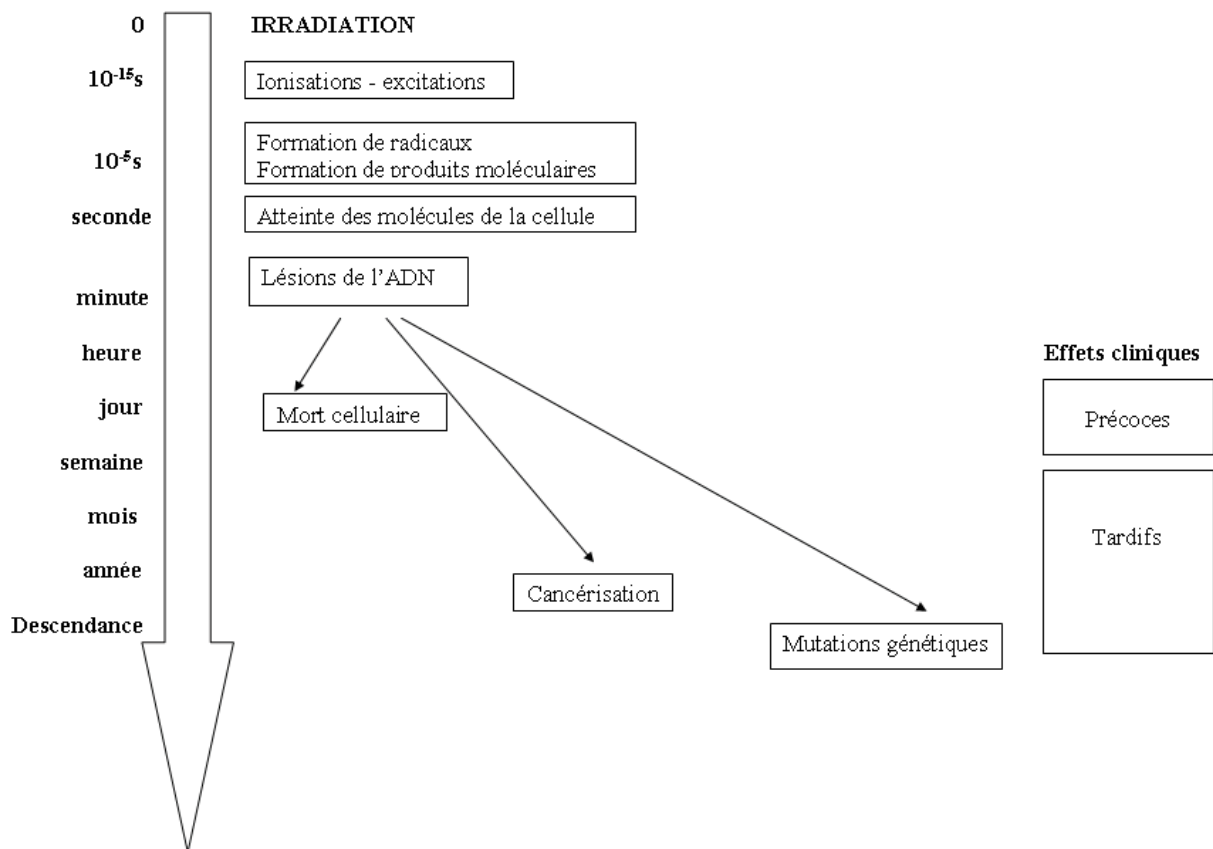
0

IRRADIATION

$10^{-15}$s

Ionisations - excitations

$10^{-5}$s

Formation de radicaux
Formation de produits moléculaires

seconde

Atteinte des molécules de la cellule

Lésions de l'ADN

minute

heure

Effets cliniques

jour

Mort cellulaire

Précoces

semaine

mois

Tardifs

année

Cancérisation

Descendance

Mutations génétiques